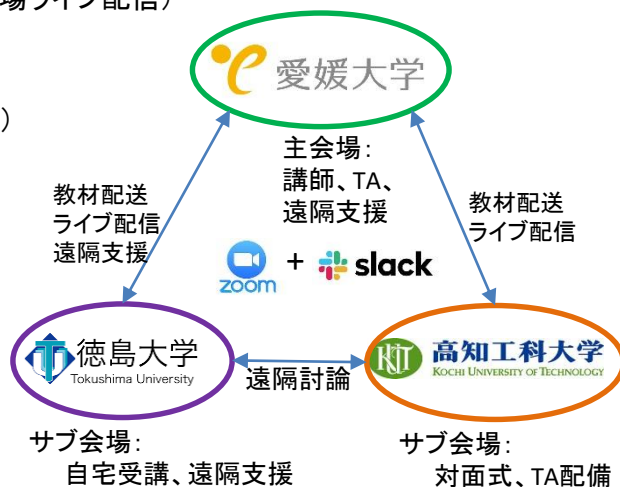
場ライブ配信）

）

愛媛大学

主会場：
講師、TA、
遠隔支援

教材配送
ライブ配信
遠隔支援

教材配送
ライブ配信

zoom + slack

徳島大学
Tokushima University

遠隔討論

KUT 高知工科大学
KOCHI UNIVERSITY OF TECHNOLOGY

サブ会場：
自宅受講、遠隔支援

サブ会場：
対面式、TA配備